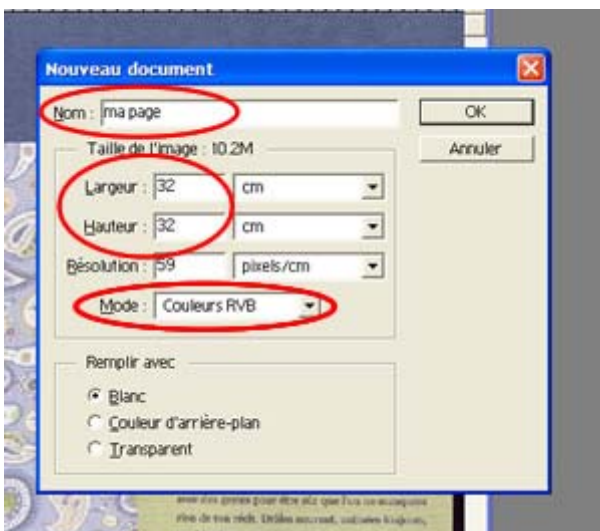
Nouveau document

Nom : ma page

OK

Annuler

Taille de l'image : 10.2M

Largeur : 32 cm

Hauteur : 32 cm

Résolution : 59 pixels/cm

Mode : Couleurs RVB

Remplir avec

Blanc

Couleur d'arrière-plan

Transparent

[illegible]